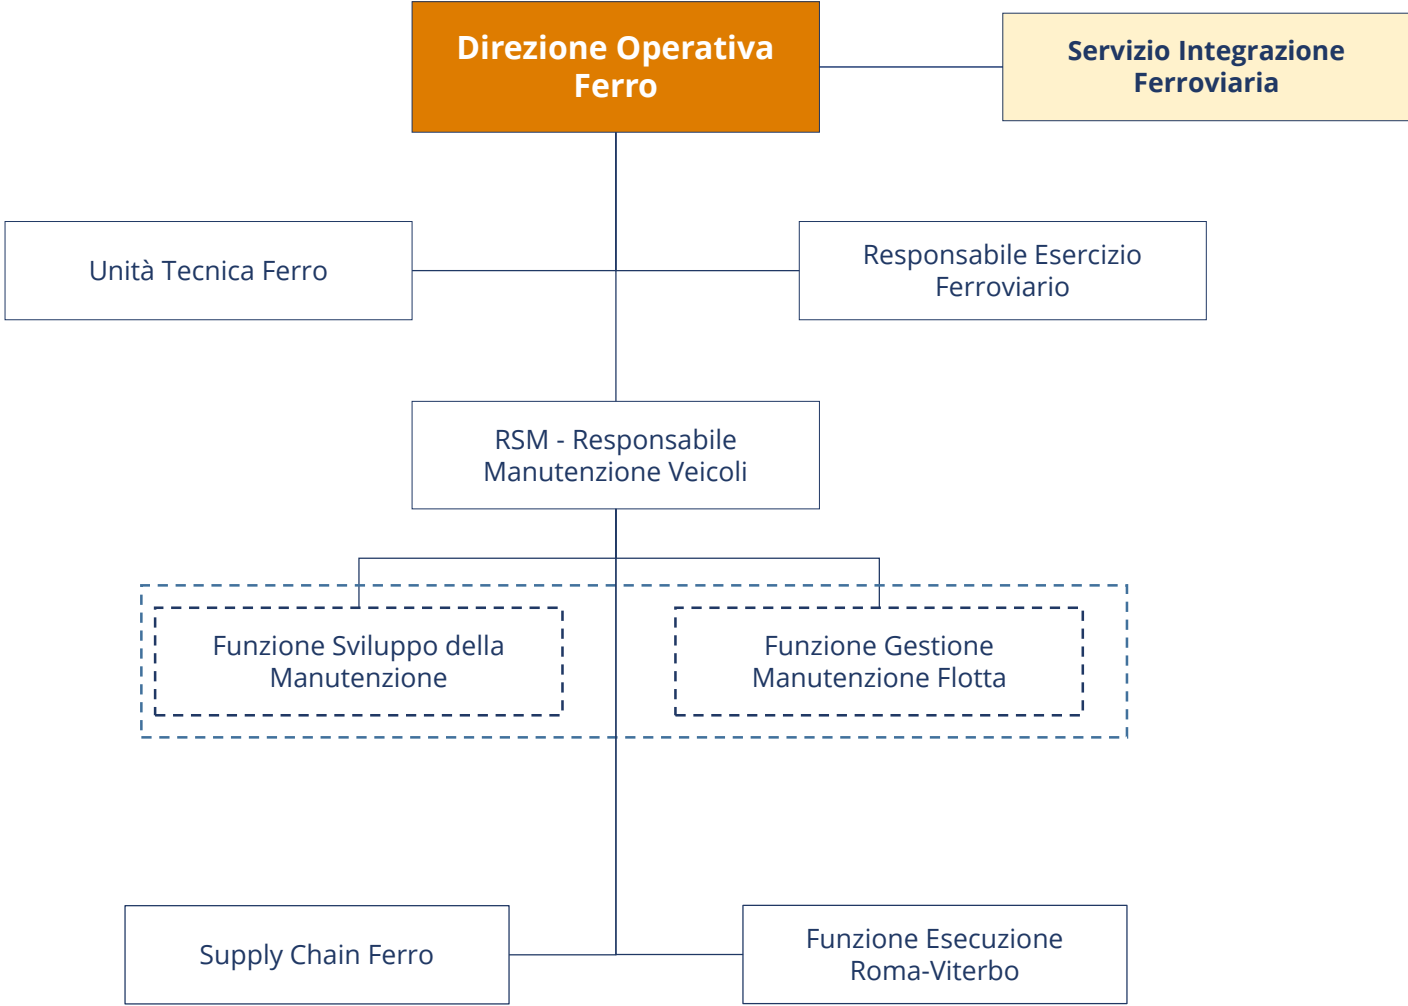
Direzione Operativa Ferro

Servizio Integrazione Ferroviaria

Unità Tecnica Ferro

Responsabile Esercizio Ferroviario

RSM - Responsabile Manutenzione Veicoli

Funzione Sviluppo della Manutenzione

Funzione Gestione Manutenzione Flotta

Supply Chain Ferro

Funzione Esecuzione Roma-Viterbo